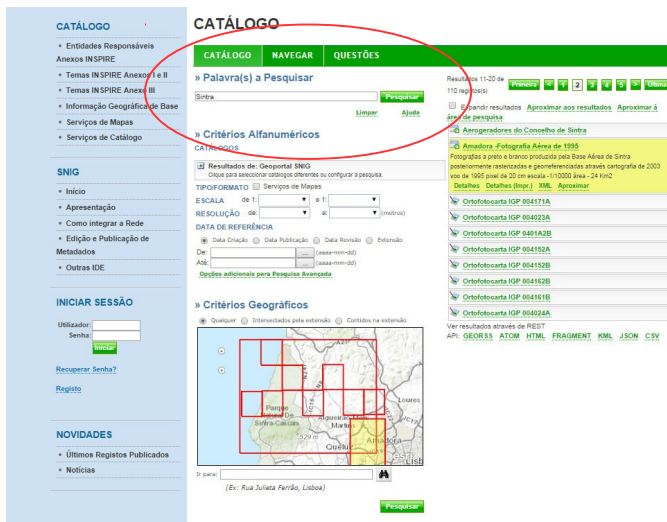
CATÁLOGO

• Entidades Responsáveis Anexos INSPIRE
• Temas INSPIRE Anexos I e II
• Temas INSPIRE Anexo III
• Informação Geográfica de Base
• Serviços de Mapas
• Serviços de Catálogo

SNIG

• Início
• Apresentação
• Como integrar a Rede
• Edição e Publicação de Metadados
• Outras IDE

INICIAR SESSÃO

Utilizador:
Senha:
Iniciar

Recuperar Senha?

Registo

NOVIDADES

• Últimos Registos Publicados
• Notícias

CATÁLOGO

CATÁLOGO | NAVEGAR | QUESTÕES

» Palavra(s) a Pesquisar

Sintra
Pesquisar
Limpar Ajuda

» Critérios Alfanuméricos

CATÁLOGOS

Resultados de: Geoportal SNIG
Clique para selecionar catálogos diferentes ou configurar a pesquisa.

TIPO/FORMATO Serviços de Mapas
ESCALA de 1: a 1:
RESOLUÇÃO de: a: (metros)
DATA DE REFERÊNCIA
Data Criação Data Publicação Data Revisão Extensão
De: (aaaa-mm-dd)
Até: (aaaa-mm-dd)
Opções adicionais para Pesquisa Avançada

» Critérios Geográficos

Qualquer Intersectados pela extensão Contidos na extensão

Parque Natural de Sintra-Cascais
529 m
Algueirão-Mem Martins
Queluz
Amadora
Loures
Lisb

Ir para:
(Ex: Rua Julieta Ferrão, Lisboa)

Pesquisar

Resultados 11-20 de 110 registo(s)
Primeira 1 2 3 4 5 Última

Expandir resultados Aproximar aos resultados Aproximar à área de pesquisa

Aerogeradores do Concelho de Sintra

Amadora -Fotografia Aérea de 1995
Fotografias a preto e branco produzida pela Base Aérea de Sintra posteriormente rasterizadas e georeferenciadas através cartografia de 2003 voo de 1995 pixel de 20 cm escala -1/10000 área - 24 Km2
Detalhes Detalhes (Impr.) XML Aproximar

Ortofotocarta IGP 004171A
Ortofotocarta IGP 004023A
Ortofotocarta IGP 0401A2B
Ortofotocarta IGP 004152A
Ortofotocarta IGP 004152B
Ortofotocarta IGP 004162B
Ortofotocarta IGP 004161B
Ortofotocarta IGP 004024A

Ver resultados através de REST
API: GEORSS ATOM HTML FRAGMENT KML JSON CSV